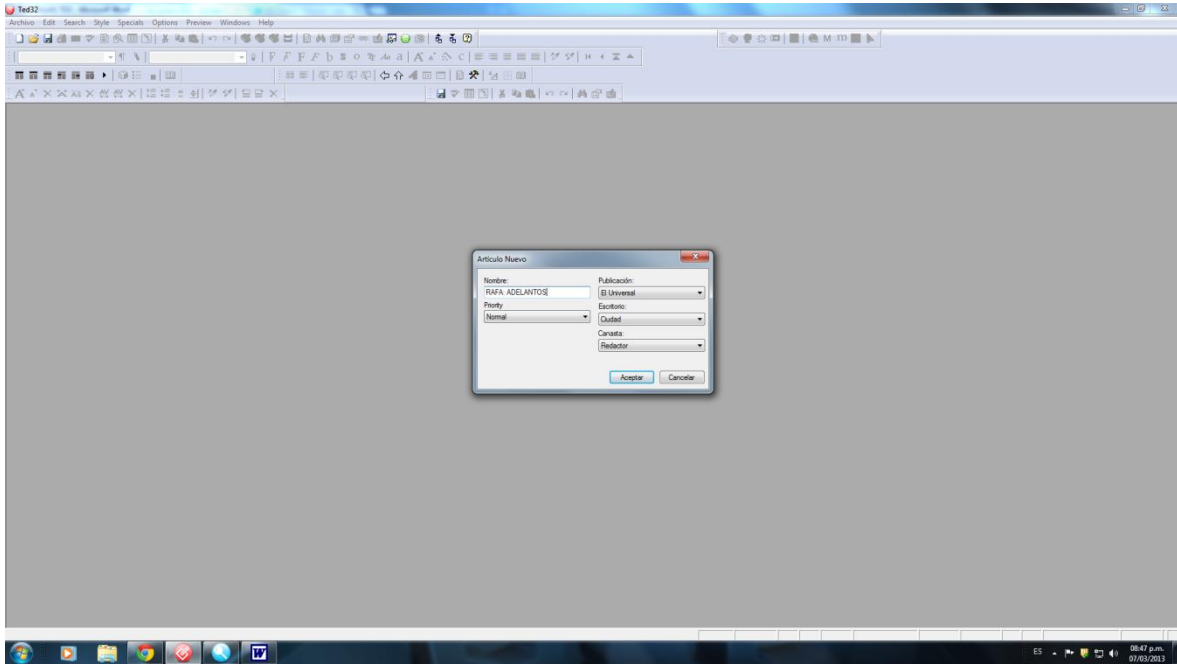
Ted32

Archivo Edit Search Style Specials Options Preview Windows Help

Artículo Nuevo

Nombre:
RAFA ADELANTOS

Priority
Normal

Publicación:
El Universal

Escritorio:
Ciudad

Canasta:
Redactor

Aceptar Cancelar

ES

08:47 p.m.
07/03/2013